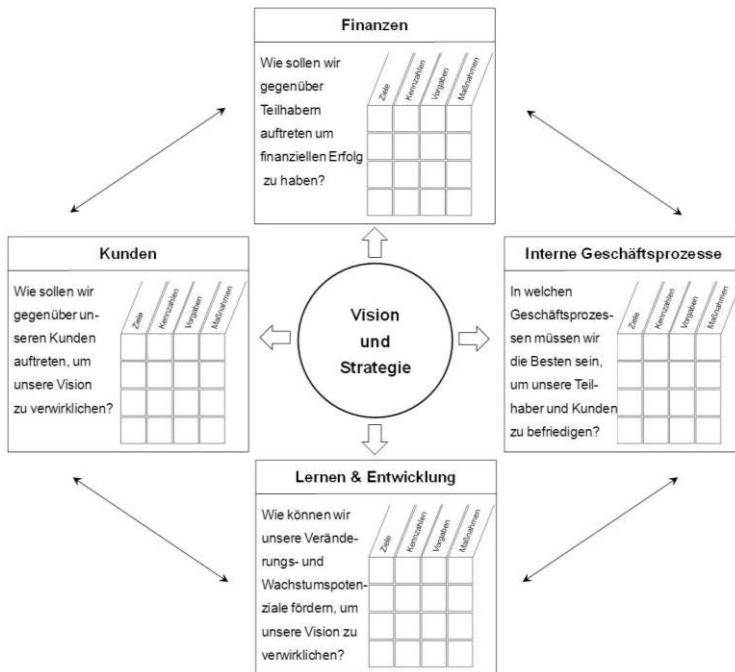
Finanzen

Wie sollen wir gegenüber Teilhabern auftreten um finanziellen Erfolg zu haben?

| Ziele | Kennzahlen | Vorgaben | Maßnahmen |
|---|---|---|---|
| | | | |
| | | | |
| | | | |
| | | | |

Kunden

Wie sollen wir gegenüber unseren Kunden auftreten, um unsere Vision zu verwirklichen?

| Ziele | Kennzahlen | Vorgaben | Maßnahmen |
|---|---|---|---|
| | | | |
| | | | |
| | | | |
| | | | |

Vision und Strategie

Interne Geschäftsprozesse

In welchen Geschäftsprozessen müssen wir die Besten sein, um unsere Teilhaber und Kunden zu befriedigen?

| Ziele | Kennzahlen | Vorgaben | Maßnahmen |
|---|---|---|---|
| | | | |
| | | | |
| | | | |
| | | | |

Lernen & Entwicklung

Wie können wir unsere Veränderungs- und Wachstumspotenziale fördern, um unsere Vision zu verwirklichen?

| Ziele | Kennzahlen | Vorgaben | Maßnahmen |
|---|---|---|---|
| | | | |
| | | | |
| | | | |
| | | | |